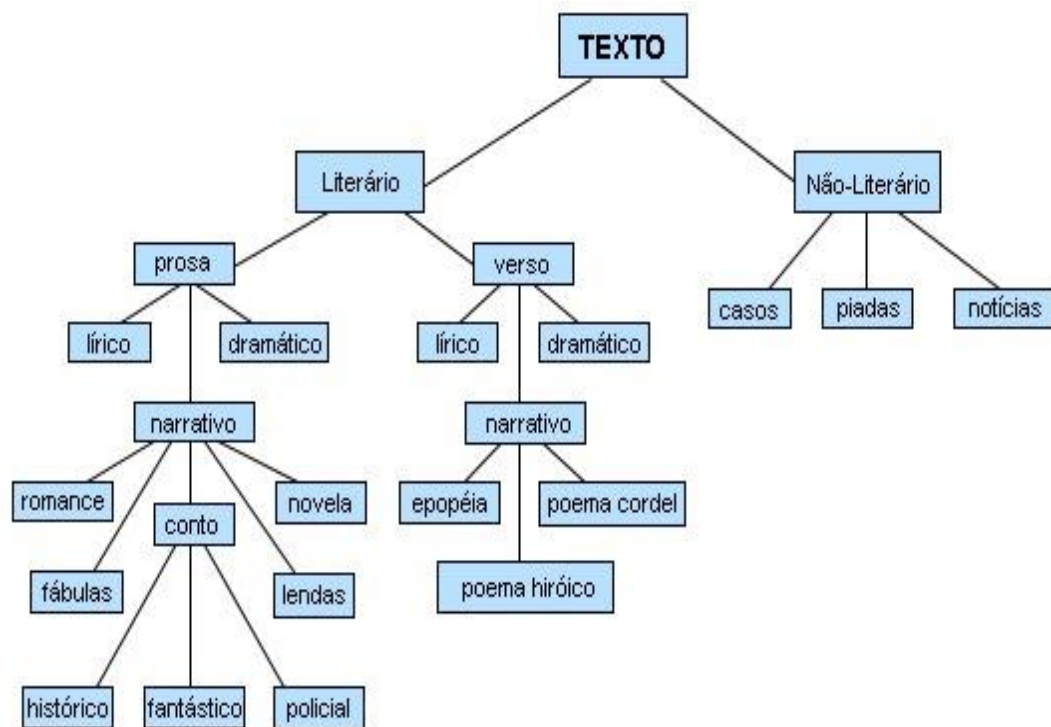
TEXTO

Literário

Não-Literário

prosa

verso

casos

piadas

notícias

lírico

dramático

lírico

dramático

narrativo

narrativo

romance

conto

novela

epopéia

poema cordel

fábulas

lendas

poema hiróico

histórico

fantástico

policial